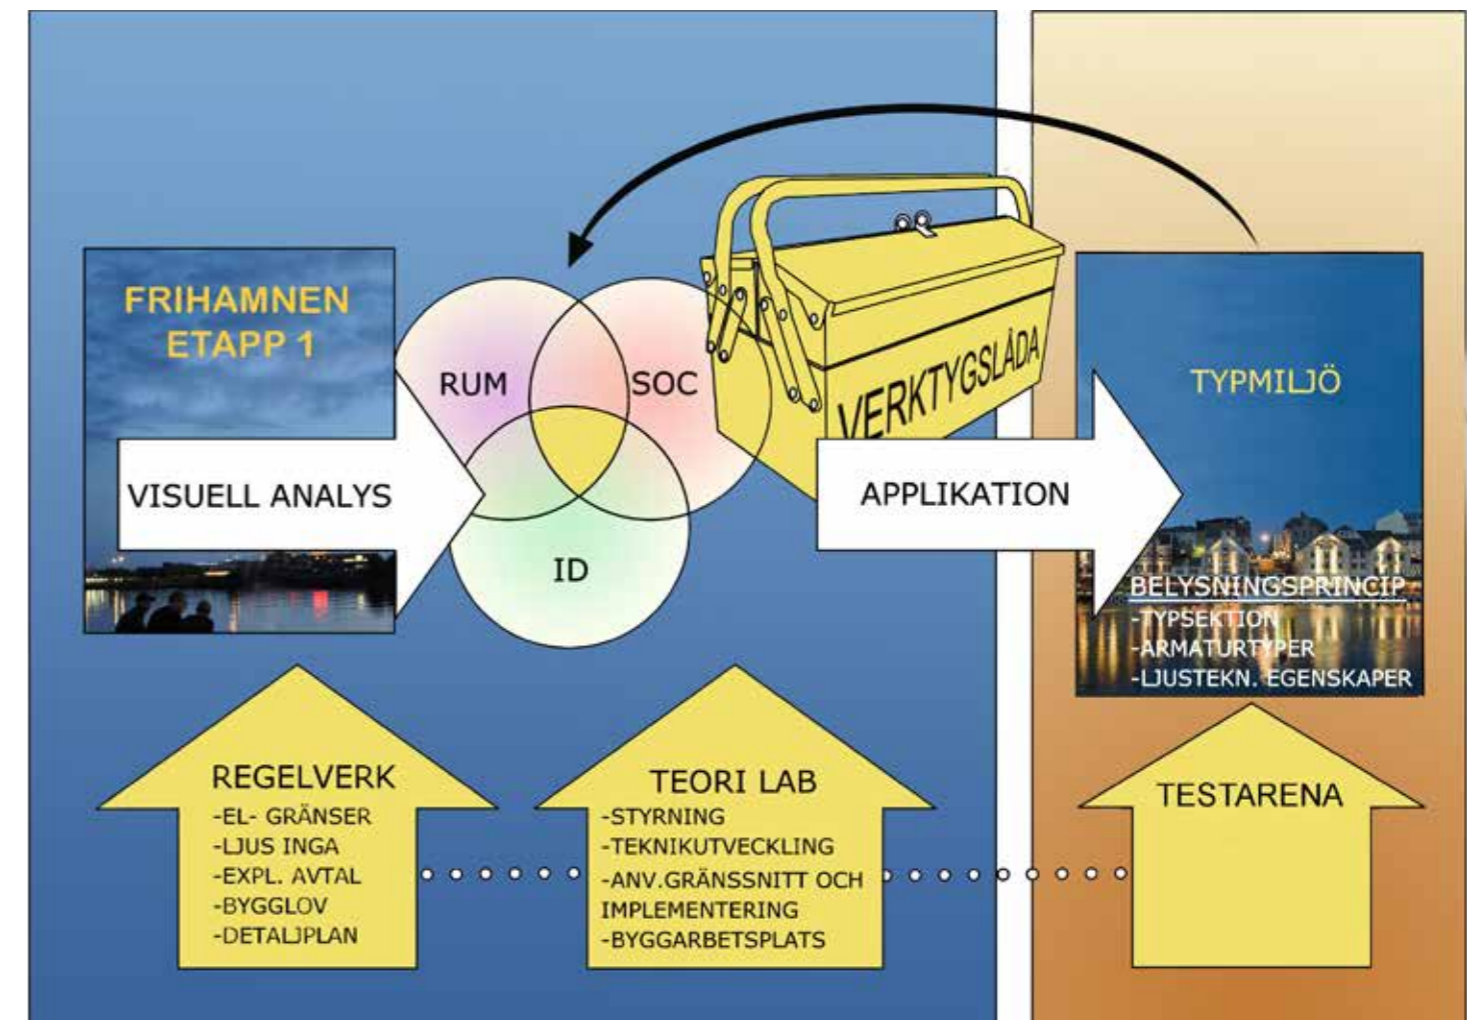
FRIHAMNEN
ETAPP 1

VISUELL ANALYS

RUM

SOC

ID

VERKTYGSLÅDA

APPLIKATION

TYPMILJÖ

BELYSNINGSPRINCIP
-TYPSEKTION
-ARMATURTYPER
-LJUSTEKN. EGENSKAPER

REGELVERK
-EL- GRÄNSER
-LJUS INGA
-EXPL. AVTAL
-BYGGLOV
-DETALJPLAN

TEORI LAB
-STYRNING
-TEKNIKUTVECKLING
-ANV.GRÄNSSNITT OCH IMPLEMENTERING
-BYGGARBETSPLATS

TESTARENA